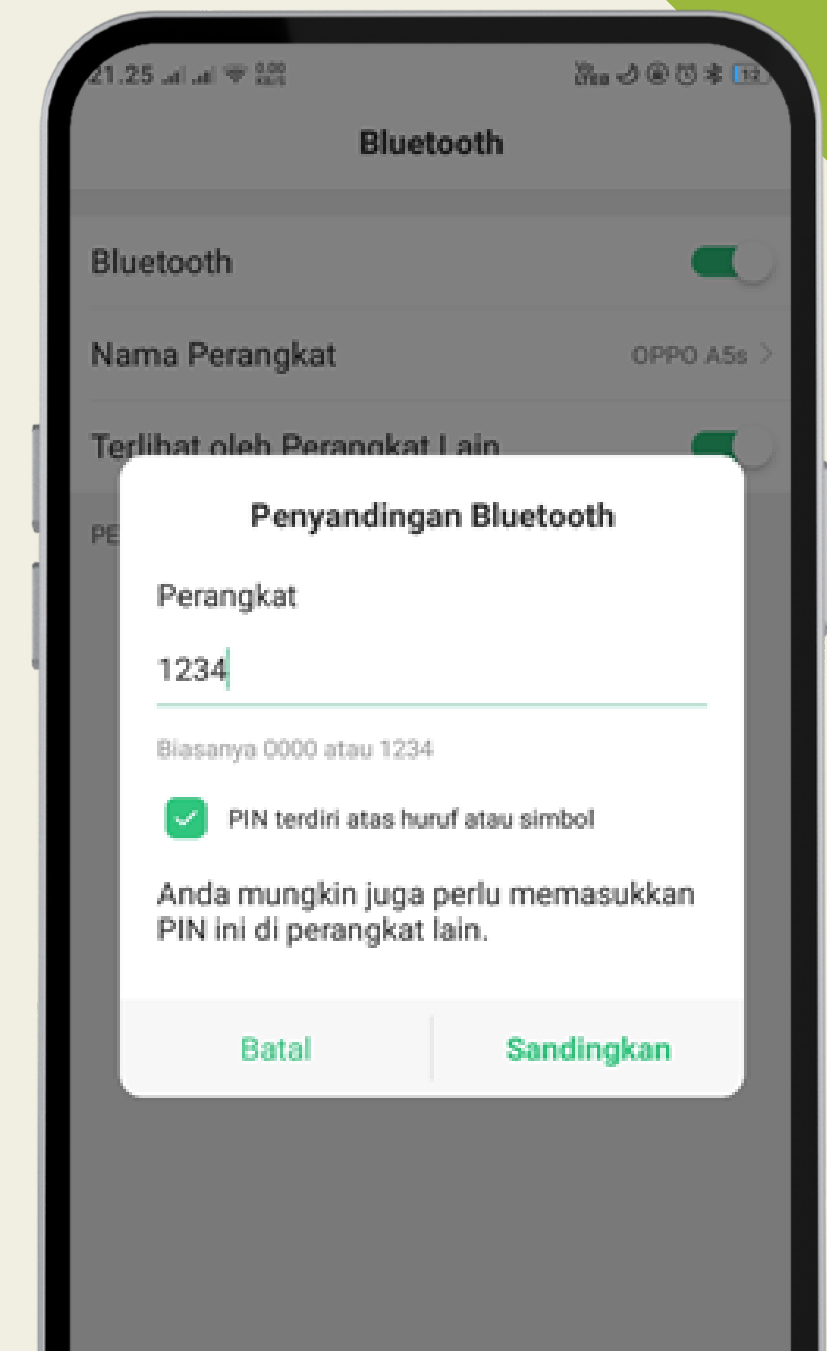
21.25

Bluetooth

Bluetooth

Nama Perangkat OPPO A5s

Terlihat oleh Perangkat Lain

PE

Penyandingan Bluetooth

Perangkat

1234

Biasanya 0000 atau 1234

PIN terdiri atas huruf atau simbol

Anda mungkin juga perlu memasukkan PIN ini di perangkat lain.

Batal

Sandingkan